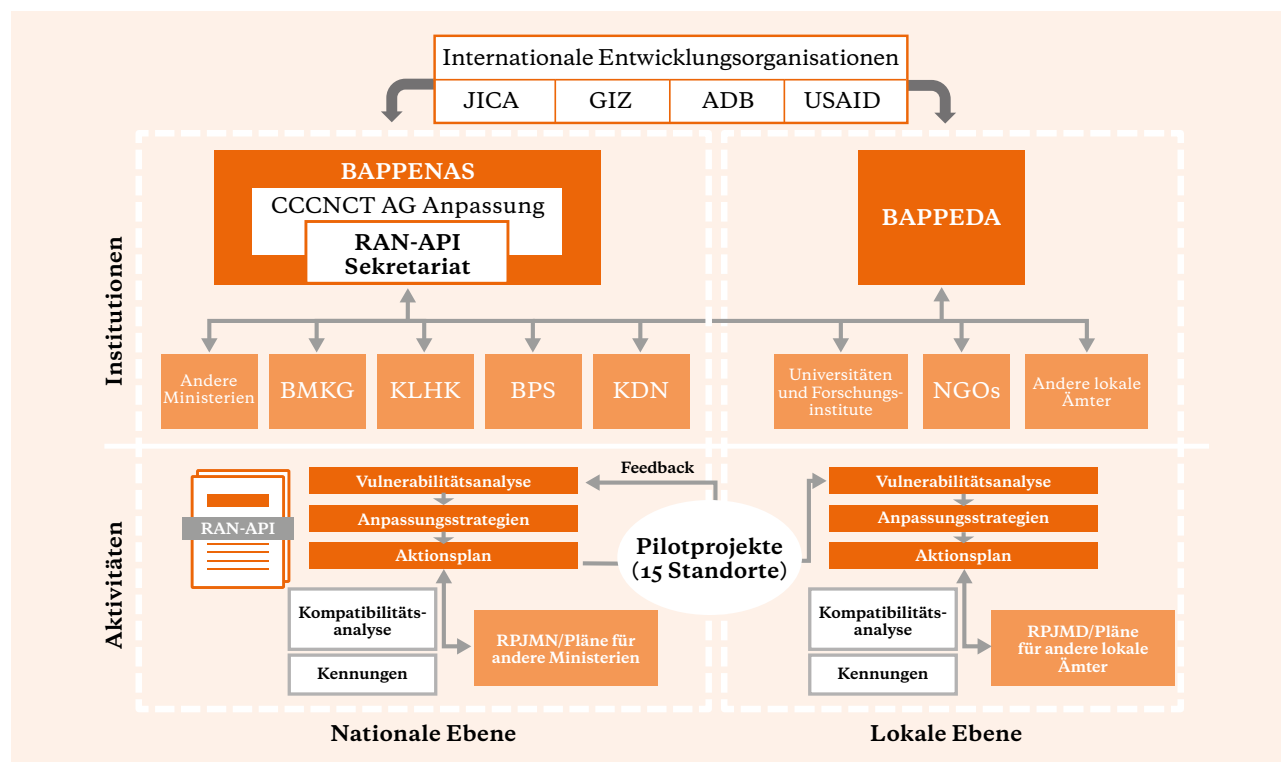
Internationale Entwicklungsorganisationen

| JICA | GIZ | ADB | USAID |
|---|---|---|---|

Institutionen

BAPPENAS
CCCNCT AG Anpassung
RAN-API Sekretariat

BAPPEDA

Andere Ministerien
BMKG
KLHK
BPS
KDN

Universitäten und Forschungsinstitute
NGOs
Andere lokale Ämter

Aktivitäten

RAN-API

Vulnerabilitätsanalyse
Anpassungsstrategien
Aktionsplan
Kompatibilitätsanalyse
Kennungen
RPJMN/Pläne für andere Ministerien

Feedback

Pilotprojekte (15 Standorte)

Vulnerabilitätsanalyse
Anpassungsstrategien
Aktionsplan
Kompatibilitätsanalyse
Kennungen
RPJMD/Pläne für andere lokale Ämter

Nationale Ebene
Lokale Ebene